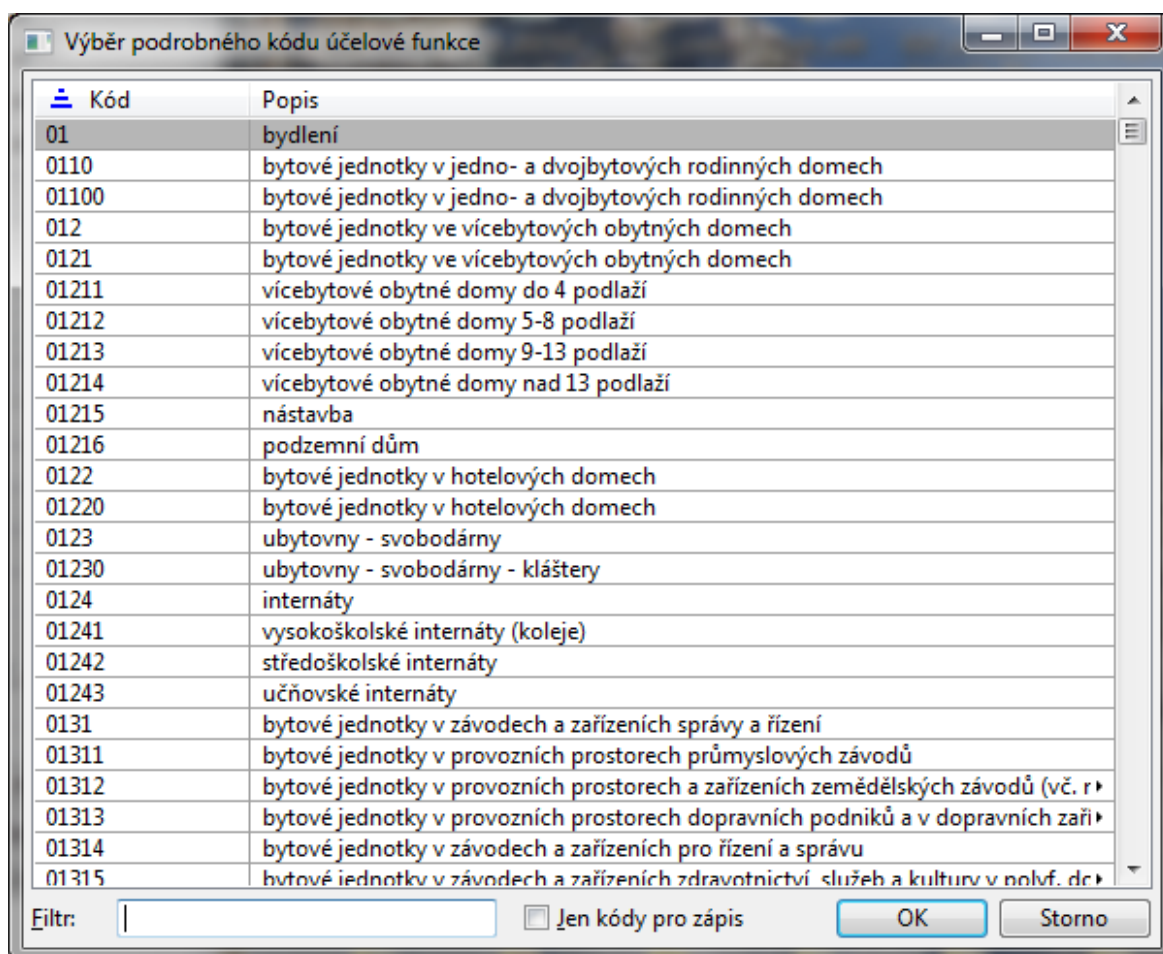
Výběr podrobného kódu účelové funkce

| Kód | Popis |
|---|---|
| 01 | bydlení |
| 0110 | bytové jednotky v jedno- a dvojbytových rodinných domech |
| 01100 | bytové jednotky v jedno- a dvojbytových rodinných domech |
| 012 | bytové jednotky ve vícebytových obytných domech |
| 0121 | bytové jednotky ve vícebytových obytných domech |
| 01211 | vícebytové obytné domy do 4 podlaží |
| 01212 | vícebytové obytné domy 5-8 podlaží |
| 01213 | vícebytové obytné domy 9-13 podlaží |
| 01214 | vícebytové obytné domy nad 13 podlaží |
| 01215 | nástavba |
| 01216 | podzemní dům |
| 0122 | bytové jednotky v hotelových domech |
| 01220 | bytové jednotky v hotelových domech |
| 0123 | ubytovny - svobodárny |
| 01230 | ubytovny - svobodárny - kláštery |
| 0124 | internáty |
| 01241 | vysokoškolské internáty (koleje) |
| 01242 | středoškolské internáty |
| 01243 | učňovské internáty |
| 0131 | bytové jednotky v závodech a zařízeních správy a řízení |
| 01311 | bytové jednotky v provozních prostorech průmyslových závodů |
| 01312 | bytové jednotky v provozních prostorech a zařízeních zemědělských závodů (vč. r |
| 01313 | bytové jednotky v provozních prostorech dopravních podniků a v dopravních zaři |
| 01314 | bytové jednotky v závodech a zařízeních pro řízení a správu |
| 01315 | bytové jednotky v závodech a zařízeních zdravotnictví, služeb a kultury v polyf. dc |

Filtr:
Jen kódy pro zápis
OK
Storno